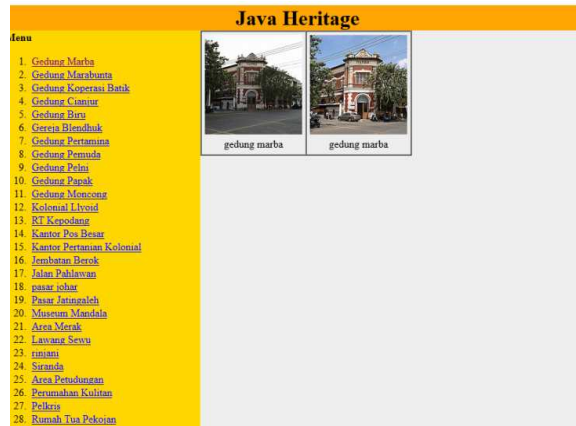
Java Heritage

Menu

1. Gedung Marba
2. Gedung Marabunta
3. Gedung Koperasi Batik
4. Gedung Cianjur
5. Gedung Biru
6. Gereja Blendhuk
7. Gedung Pertamina
8. Gedung Pemuda
9. Gedung Pelni
10. Gedung Papak
11. Gedung Moncong
12. Kolonial Llyoid
13. RT Kepodang
14. Kantor Pos Besar
15. Kantor Pertanian Kolonial
16. Jembatan Berok
17. Jalan Pahlawan
18. pasar johar
19. Pasar Jatingaleh
20. Museum Mandala
21. Area Merak
22. Lawang Sewu
23. rinjani
24. Siranda
25. Area Petudungan
26. Perumahan Kulitan
27. Pelkris
28. Rumah Tua Pekojan

gedung marba

gedung marba